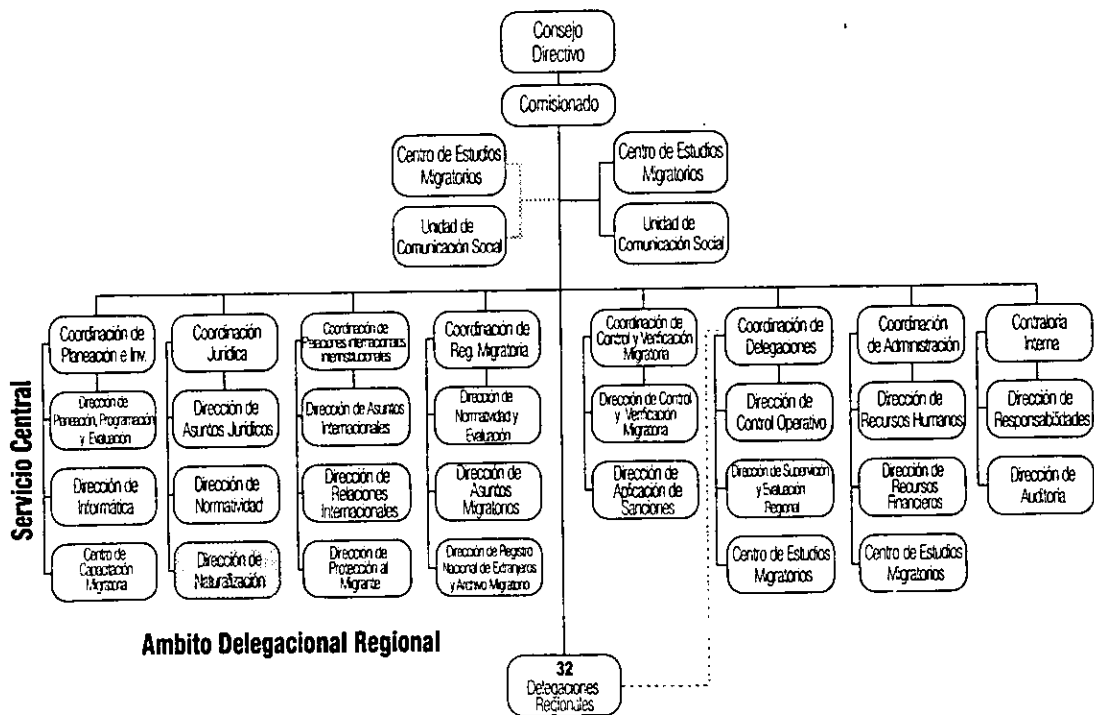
Consejo Directivo

Comisionado

Centro de Estudios Migratorios

Unidad de Comunicación Social

Centro de Estudios Migratorios

Unidad de Comunicación Social

Servicio Central

Coordinación de Planeación e Inv.

Dirección de Planeación, Programación y Evaluación

Dirección de Informática

Centro de Capacitación Migratoria

Coordinación Jurídica

Dirección de Asuntos Jurídicos

Dirección de Normatividad

Dirección de Naturalización

Coordinación de Relaciones Internacionales e Interinstitucionales

Dirección de Asuntos Internacionales

Dirección de Relaciones Internacionales

Dirección de Protección al Migrante

Coordinación de Reg. Migratoria

Dirección de Normatividad y Evaluación

Dirección de Asuntos Migratorios

Dirección de Registro Nacional de Extranjeros y Archivo Migratorio

Coordinación de Control y Verificación Migratoria

Dirección de Control y Verificación Migratoria

Dirección de Aplicación de Sanciones

Coordinación de Delegaciones

Dirección de Control Operativo

Dirección de Supervisión y Evaluación Regional

Centro de Estudios Migratorios

Coordinación de Administración

Dirección de Recursos Humanos

Dirección de Recursos Financieros

Centro de Estudios Migratorios

Contraloría Interna

Dirección de Responsabilidades

Dirección de Auditoría

Ambito Delegacional Regional

32 Delegaciones Regionales